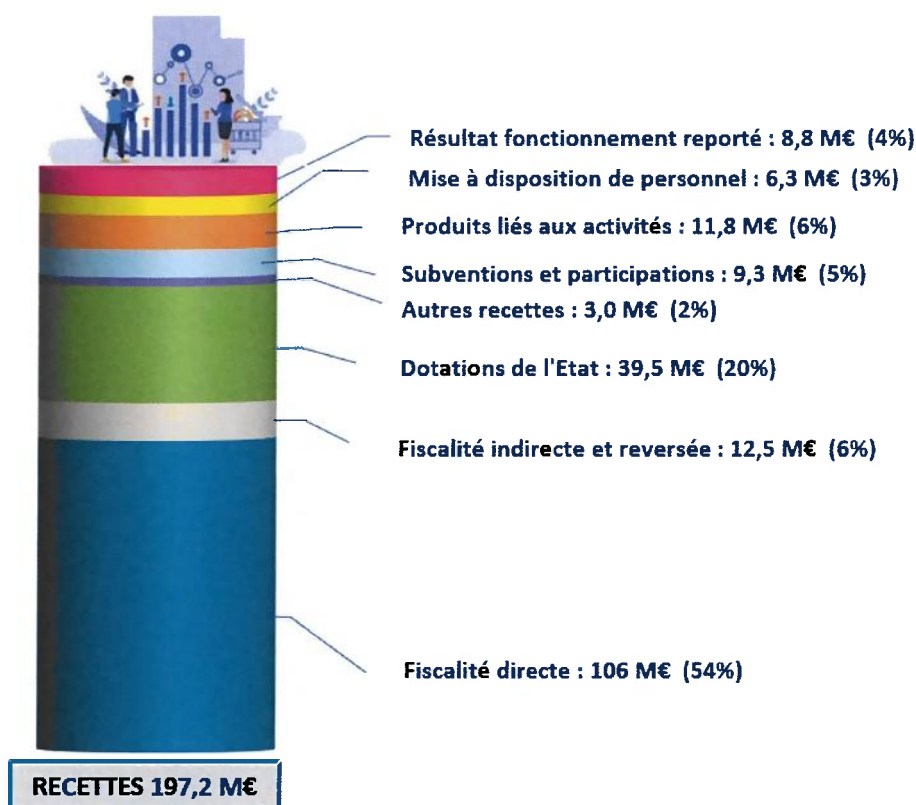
Résultat fonctionnement reporté : 8,8 M€ (4%)
Mise à disposition de personnel : 6,3 M€ (3%)
Produits liés aux activités : 11,8 M€ (6%)
Subventions et participations : 9,3 M€ (5%)
Autres recettes : 3,0 M€ (2%)
Dotations de l'Etat : 39,5 M€ (20%)
Fiscalité indirecte et reversée : 12,5 M€ (6%)
Fiscalité directe : 106 M€ (54%)
RECETTES 197,2 M€